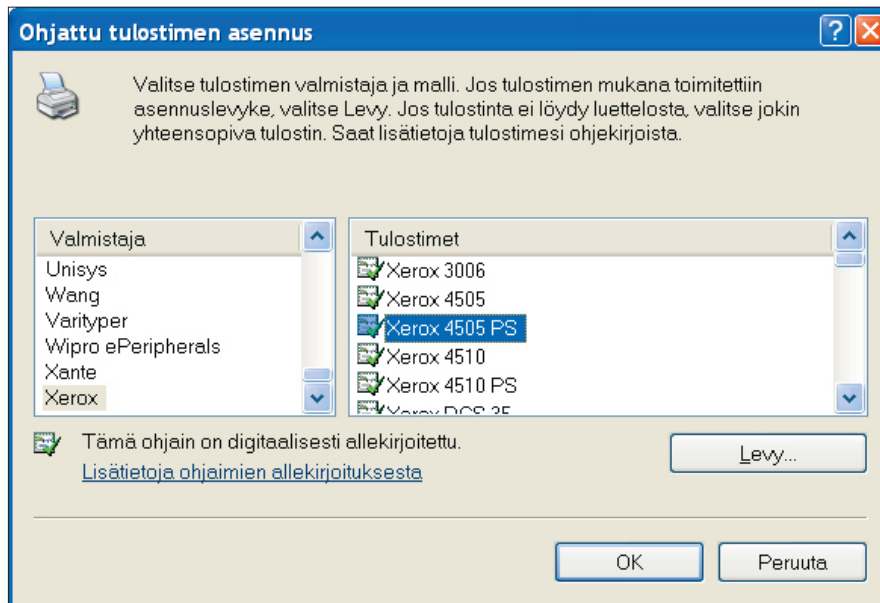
Ohjattu tulostimen asennus

?

Valitse tulostimen valmistaja ja malli. Jos tulostimen mukana toimitettiin asennuslevyke, valitse Levy. Jos tulostinta ei löydy luettelosta, valitse jokin yhteensopiva tulostin. Saat lisätietoja tulostimesi ohjekirjoista.

Valmistaja
Unisys
Wang
Varityper
Wipro ePeripherals
Xante
Xerox

Tulostimet
Xerox 3006
Xerox 4505
Xerox 4505 PS
Xerox 4510
Xerox 4510 PS
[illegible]

Tämä ohjain on digitaalisesti allekirjoitettu.
Lisätietoja ohjaimien allekirjoituksesta

Levy...

OK
Peruuta